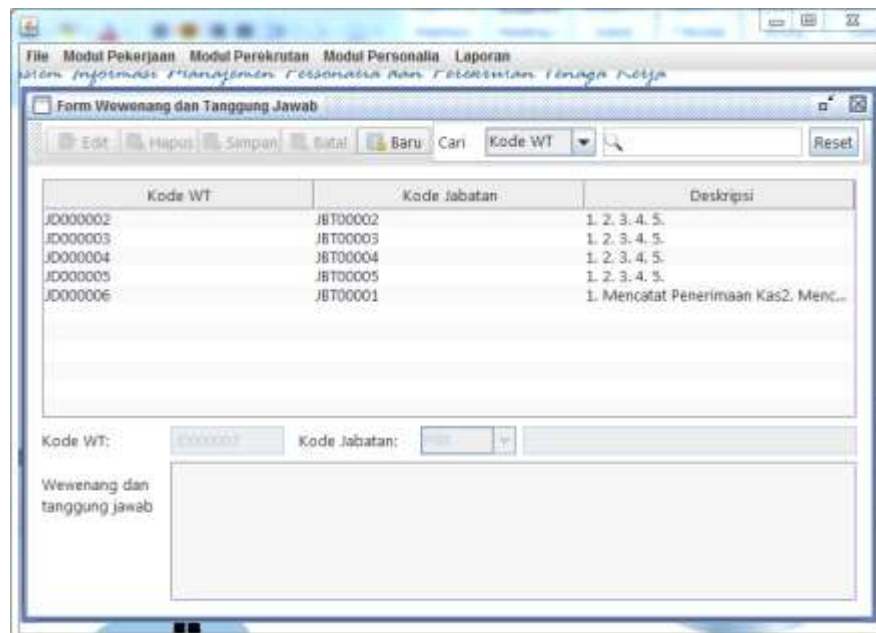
File Modul Pekerjaan Modul Perekrutan Modul Personalia Laporan

istem Informasi Manajemen Personalia dan Perekrutan Tenaga Kerja

Form Wewenang dan Tanggung Jawab

Edit Hapus Simpan Batal Baru Cari Kode WT Reset

| Kode WT | Kode Jabatan | Deskripsi |
|---|---|---|
| JD000002 | JBT00002 | 1. 2. 3. 4. 5. |
| JD000003 | JBT00003 | 1. 2. 3. 4. 5. |
| JD000004 | JBT00004 | 1. 2. 3. 4. 5. |
| JD000005 | JBT00005 | 1. 2. 3. 4. 5. |
| JD000006 | JBT00001 | 1. Mencatat Penerimaan Kas2. Menc... |

Kode WT: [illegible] Kode Jabatan: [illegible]

Wewenang dan tanggung jawab